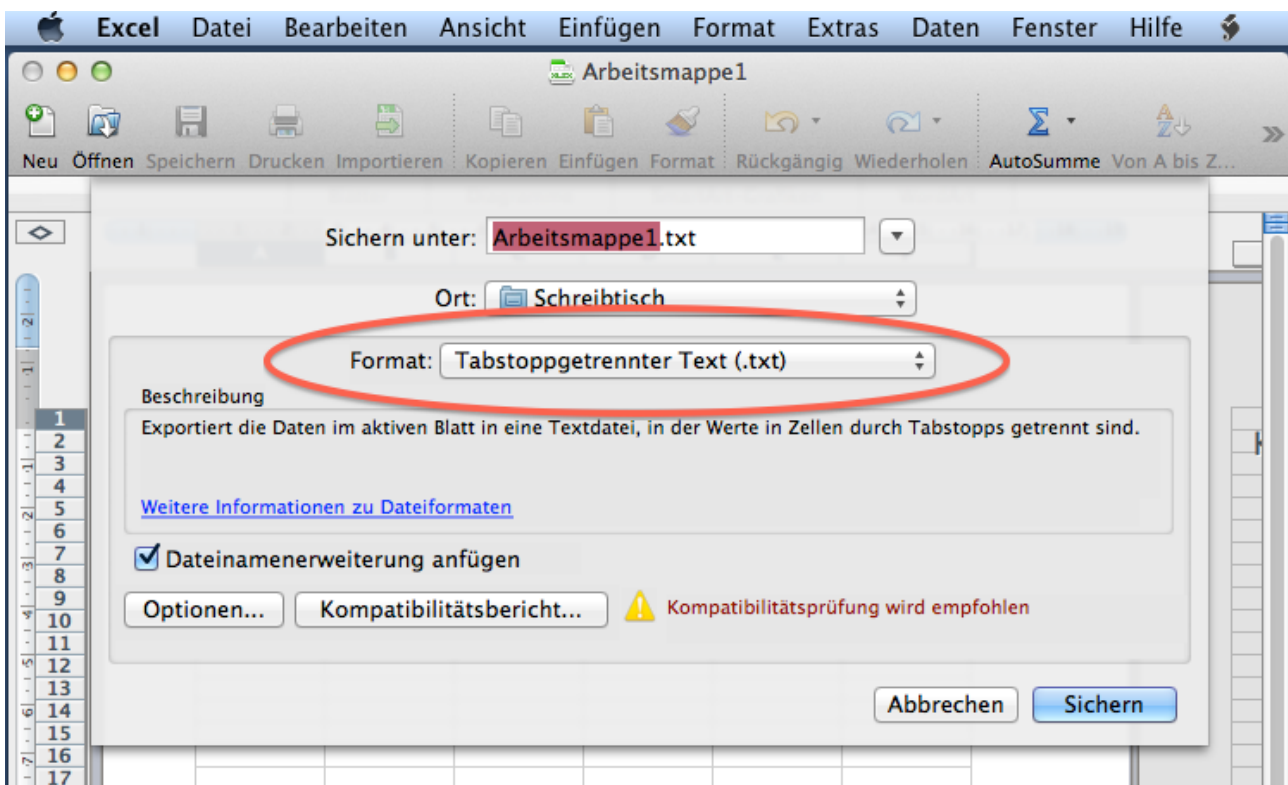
Excel Datei Bearbeiten Ansicht Einfügen Format Extras Daten Fenster Hilfe

Arbeitsmappe1

Neu Öffnen Speichern Drucken Importieren Kopieren Einfügen Format Rückgängig Wiederholen AutoSumme Von A bis Z...

Sichern unter: Arbeitsmappe1.txt

Ort: Schreibtisch

Format: Tabstoppgetrennter Text (.txt)

Beschreibung

Exportiert die Daten im aktiven Blatt in eine Textdatei, in der Werte in Zellen durch Tabstopps getrennt sind.

Weitere Informationen zu Dateiformaten

Dateinamenerweiterung anfügen

Optionen... Kompatibilitätsbericht... Kompatibilitätsprüfung wird empfohlen

Abbrechen Sichern

1 2 3 4 5 6 7 8 9 10 11 12 13 14 15 16 17